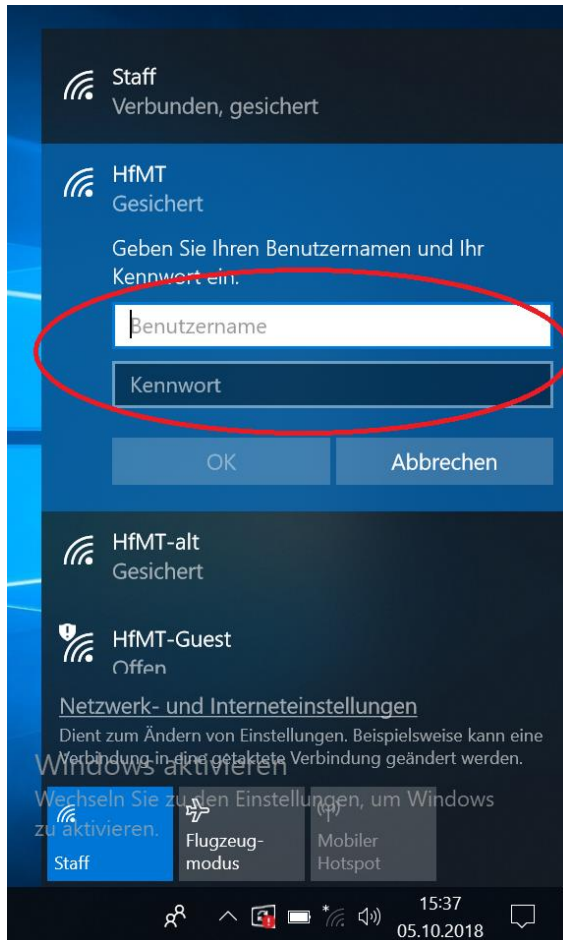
Staff
Verbunden, gesichert

HfMT
Gesichert

Geben Sie Ihren Benutzernamen und Ihr Kennwort ein.

Benutzername

Kennwort

OK

Abbrechen

HfMT-alt
Gesichert

HfMT-Guest
Offen

Netzwerk- und Interneteinstellungen

Dient zum Ändern von Einstellungen. Beispielsweise kann eine Verbindung in eine getaktete Verbindung geändert werden.

Windows aktivieren
Wechseln Sie zu den Einstellungen, um Windows zu aktivieren.

Staff

Flugzeugmodus

Mobiler Hotspot

15:37
05.10.2018